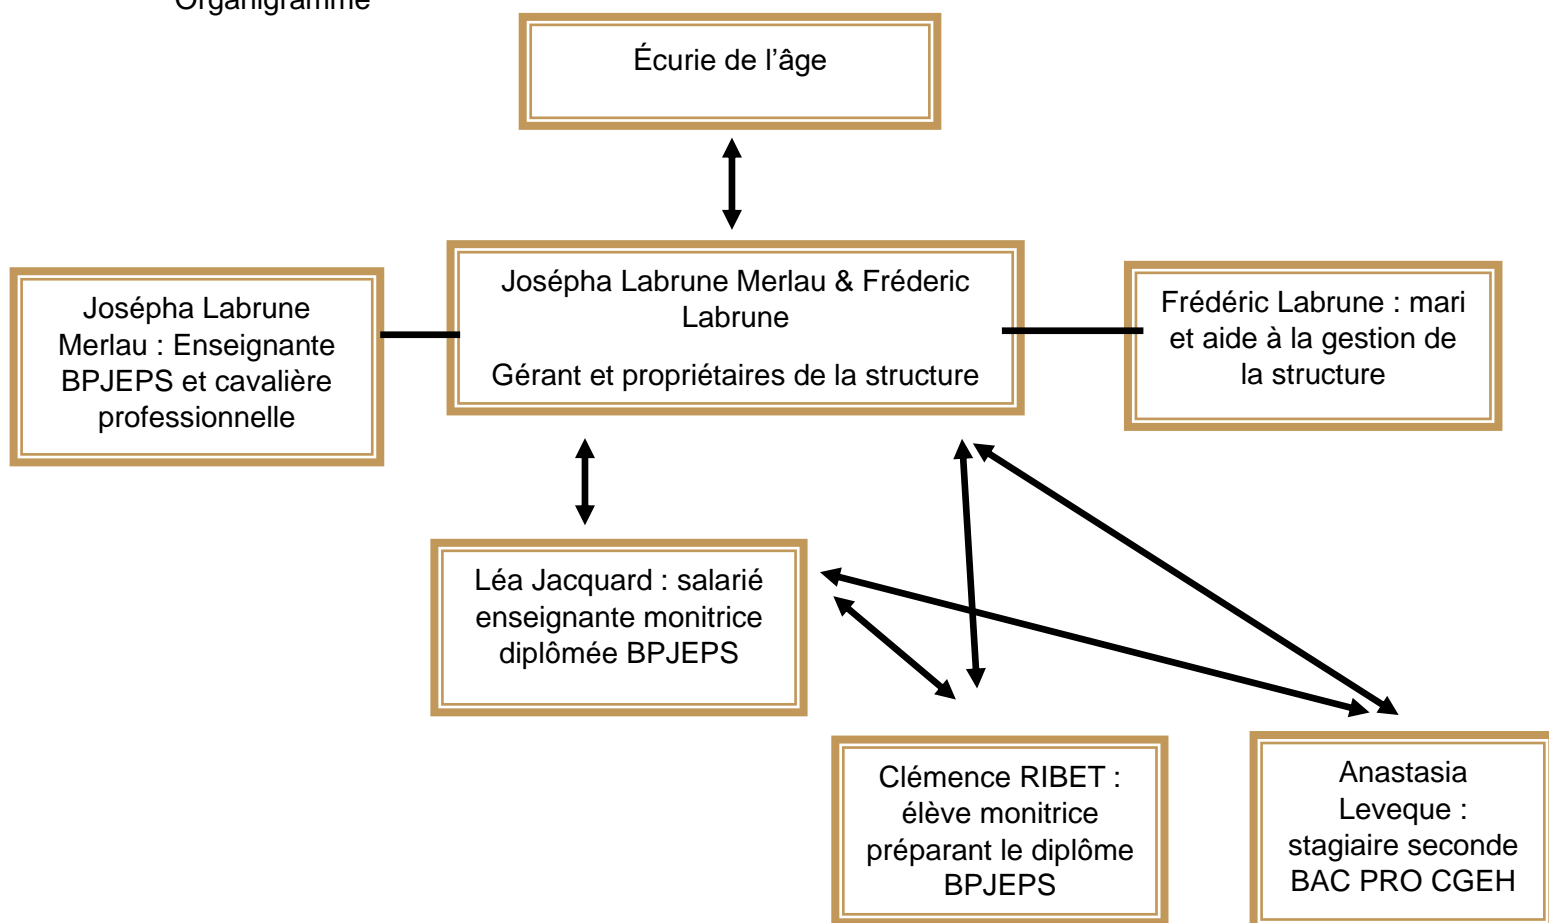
Organigramme

Écurie de l’âge

Joséphа Labrune Merlau : Enseignante BPJEPS et cavalière professionnelle

Joséphа Labrune Merlau & Fréderic Labrune

Gérant et propriétaires de la structure

Frédéric Labrune : mari et aide à la gestion de la structure

Léa Jacquard : salarié enseignante monitrice diplômée BPJEPS

Clémence RIBET : élève monitrice préparant le diplôme BPJEPS

Anastasia Leveque : stagiaire seconde BAC PRO CGEH